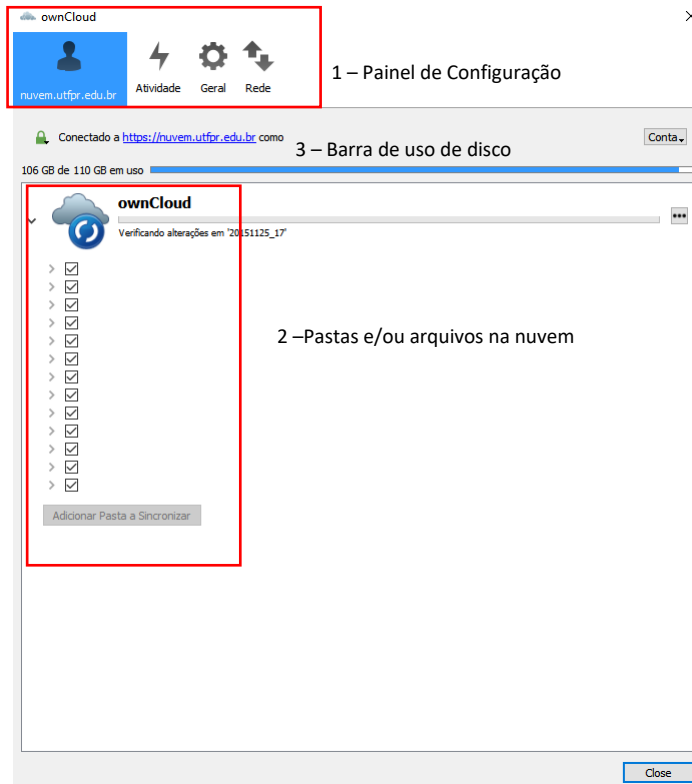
ownCloud

nuvem.utfpr.edu.br Atividade Geral Rede

1 – Painel de Configuração

Conectado a https://nuvem.utfpr.edu.br como

Conta

3 – Barra de uso de disco

106 GB de 110 GB em uso

ownCloud

Verificando alterações em '20151125_17'

2 –Pastas e/ou arquivos na nuvem

Adicionar Pasta a Sincronizar

Close